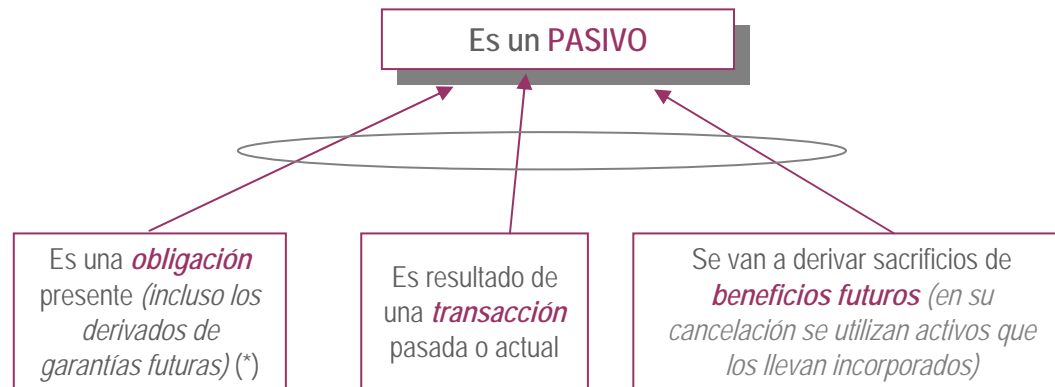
Es un PASIVO

Es una *obligación* presente *(incluso los derivados de garantías futuras)* (*)

Es resultado de una *transacción* pasada o actual

Se van a derivar sacrificios de *beneficios futuros* *(en su cancelación se utilizan activos que los llevan incorporados)*